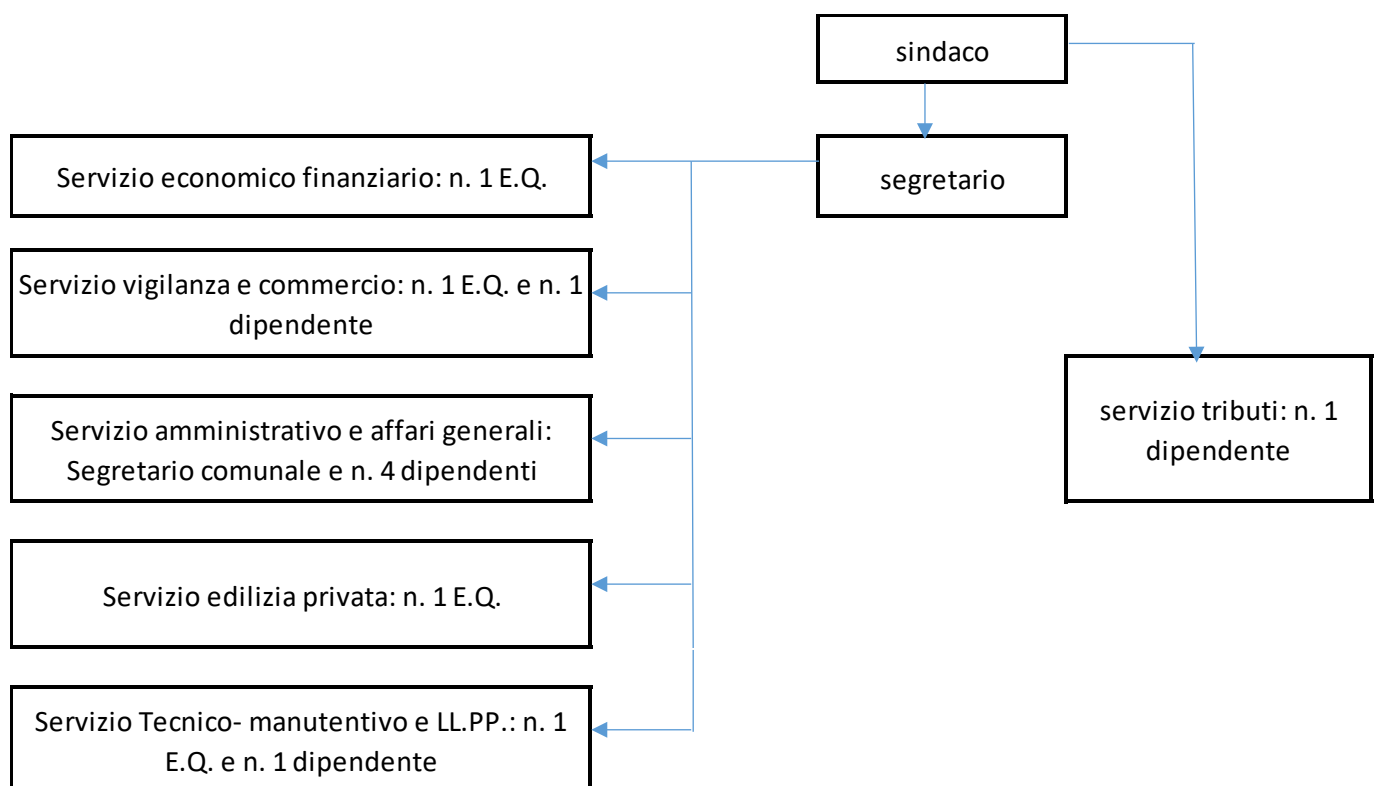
sindaco

segretario

Servizio economico finanziario: n. 1 E.Q.

Servizio vigilanza e commercio: n. 1 E.Q. e n. 1 dipendente

Servizio amministrativo e affari generali: Segretario comunale e n. 4 dipendenti

Servizio edilizia privata: n. 1 E.Q.

Servizio Tecnico- manutentivo e LL.PP.: n. 1 E.Q. e n. 1 dipendente

servizio tributi: n. 1 dipendente